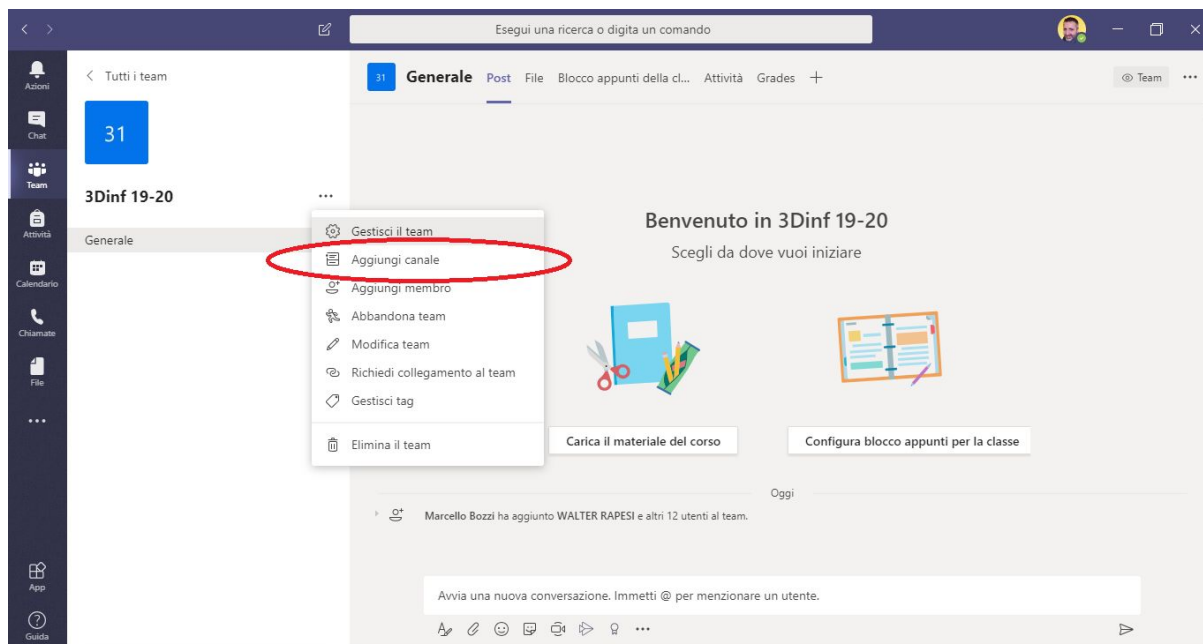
Esegui una ricerca o digita un comando

Azioni
Chat
Team
Attività
Calendario
Chiamate
File
...
App
Guida

< Tutti i team

31

3Dinf 19-20 ...

Generale

Gestisci il team
Aggiungi canale
Aggiungi membro
Abbandona team
Modifica team
Richiedi collegamento al team
Gestisci tag
Elimina il team

31 Generale Post File Blocco appunti della cl... Attività Grades +

Team ...

Benvenuto in 3Dinf 19-20
Scegli da dove vuoi iniziare

Carica il materiale del corso

Configura blocco appunti per la classe

Oggi

Marcello Bozzi ha aggiunto WALTER RAPESI e altri 12 utenti al team.

Avvia una nuova conversazione. Immetti @ per menzionare un utente.

...